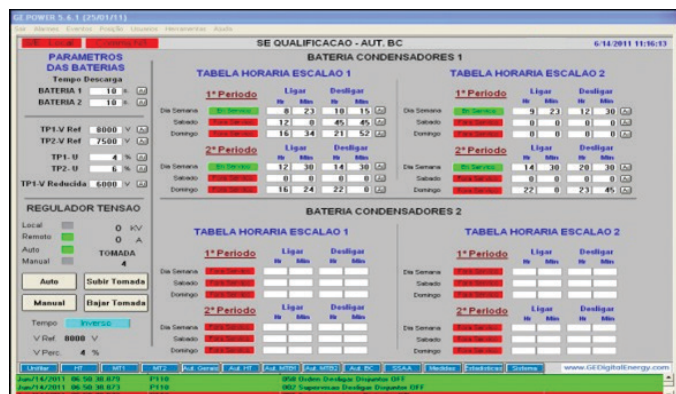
GE POWER 5.6.1 (25/01/11)

Sair Alarmes Eventos Proção Usuarios Ferramentas Ajuda

S/E Local Comando Full

SE QUALIFICACAO - AUT. BC

6/14/2011 11:16:13

PARAMETROS DAS BATERIAS

Tempo Descarga

BATERIA 1 10 s

BATERIA 2 10 s

TP1.V Ref 8000 V

TP2.V Ref 7500 V

TP1. U 4 %

TP2. U 6 %

TP1-V Reducida 6000 V

REGULADOR TENSAO

Local 0 kV

Remoto 0 A

Auto TOMADA

Manual 4

Auto

Subir Tomada

Manual

Bajar Tomada

Tempo Inverso

V Ref. 8000 V

V Perc. 4 %

BATERIA CONDENSADORES 1

TABELA HORARIA ESCALAO 1

1º Periodo

Ligar Hr Min

Desligar Hr Min

Dia Semana Em Servico 8 23 10 15

Sabado Fora Servico 12 0 45 45

Domingo Fora Servico 16 34 21 52

2º Periodo

Ligar Hr Min

Desligar Hr Min

Dia Semana Em Servico 12 30 14 30

Sabado Fora Servico 0 0 0 0

Domingo Fora Servico 16 24 22 0

TABELA HORARIA ESCALAO 2

1º Periodo

Ligar Hr Min

Desligar Hr Min

Dia Semana Em Servico 9 23 12 30

Sabado Fora Servico 0 0 0 0

Domingo Fora Servico 0 0 0 0

2º Periodo

Ligar Hr Min

Desligar Hr Min

Dia Semana Em Servico 14 30 20 30

Sabado Fora Servico 0 0 0 0

Domingo Fora Servico 22 0 23 45

BATERIA CONDENSADORES 2

TABELA HORARIA ESCALAO 1

1º Periodo

Ligar Hr Min

Desligar Hr Min

Dia Semana Fora Servico

Sabado Fora Servico

Domingo Fora Servico

2º Periodo

Ligar Hr Min

Desligar Hr Min

Dia Semana Fora Servico

Sabado Fora Servico

Domingo Fora Servico

TABELA HORARIA ESCALAO 2

1º Periodo

Ligar Hr Min

Desligar Hr Min

Dia Semana Fora Servico

Sabado Fora Servico

Domingo Fora Servico

2º Periodo

Ligar Hr Min

Desligar Hr Min

Dia Semana Fora Servico

Sabado Fora Servico

Domingo Fora Servico

Unifilar HT MT1 MT2 Aut. Gerais Aut. HT Aut. MTB1 Aut. MTB2 Aut. BC SSAA Medidas Estadisticas Sistema www.GEDigitalEnergy.com

Jun/14/2011 06:58:30.873 P118 058 Orden Desligar Disjuntor OFF

Jun/14/2011 06:58:30.873 P118 002 Supervisao Desligar Disjuntor OFF